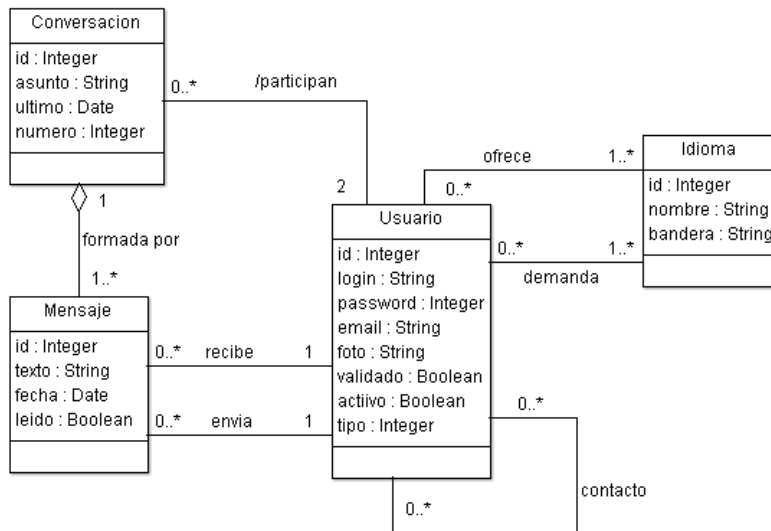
Conversacion

id : Integer
asunto : String
ultimo : Date
numero : Integer

0..*

/participan

1

formada por

1..*

2

Usuario

id : Integer
login : String
password : Integer
email : String
foto : String
validado : Boolean
actiivo : Boolean
tipo : Integer

ofrece

0..*

1..*

Idioma

id : Integer
nombre : String
bandera : String

0..*

1..*

demanda

Mensaje

id : Integer
texto : String
fecha : Date
leido : Boolean

0..*

recibe

1

0..*

envia

1

0..*

contacto

0..*